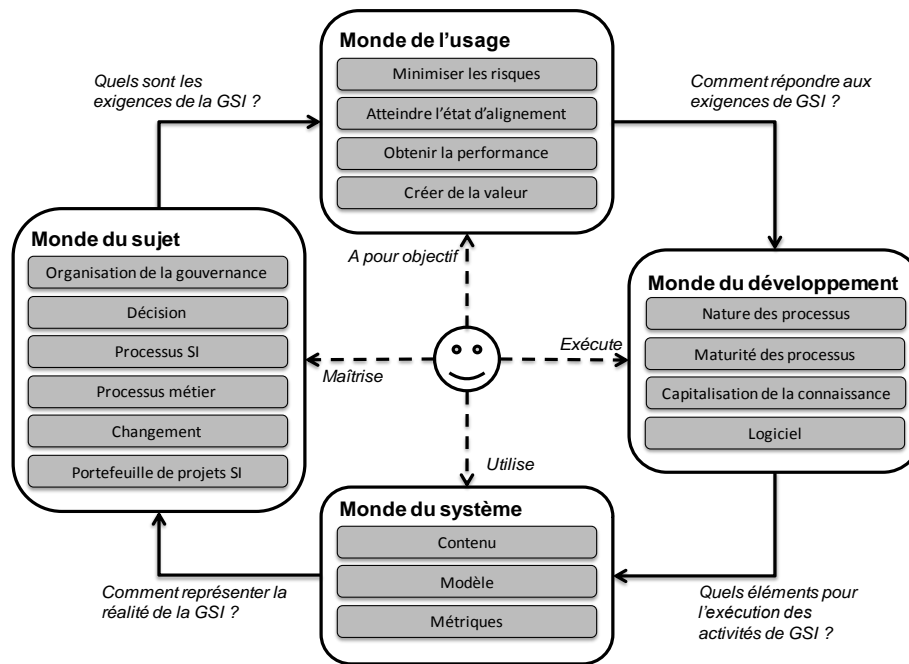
Monde de l'usage

Minimiser les risques

Atteindre l'état d'alignement

Obtenir la performance

Créer de la valeur

Quels sont les exigences de la GSI ?

Comment répondre aux exigences de GSI ?

Monde du sujet

Organisation de la gouvernance

Décision

Processus SI

Processus métier

Changement

Portefeuille de projets SI

A pour objectif

Maîtrise

Exécute

Utilise

Monde du développement

Nature des processus

Maturité des processus

Capitalisation de la connaissance

Logiciel

Monde du système

Contenu

Modèle

Métriques

Comment représenter la réalité de la GSI ?

Quels éléments pour l'exécution des activités de GSI ?